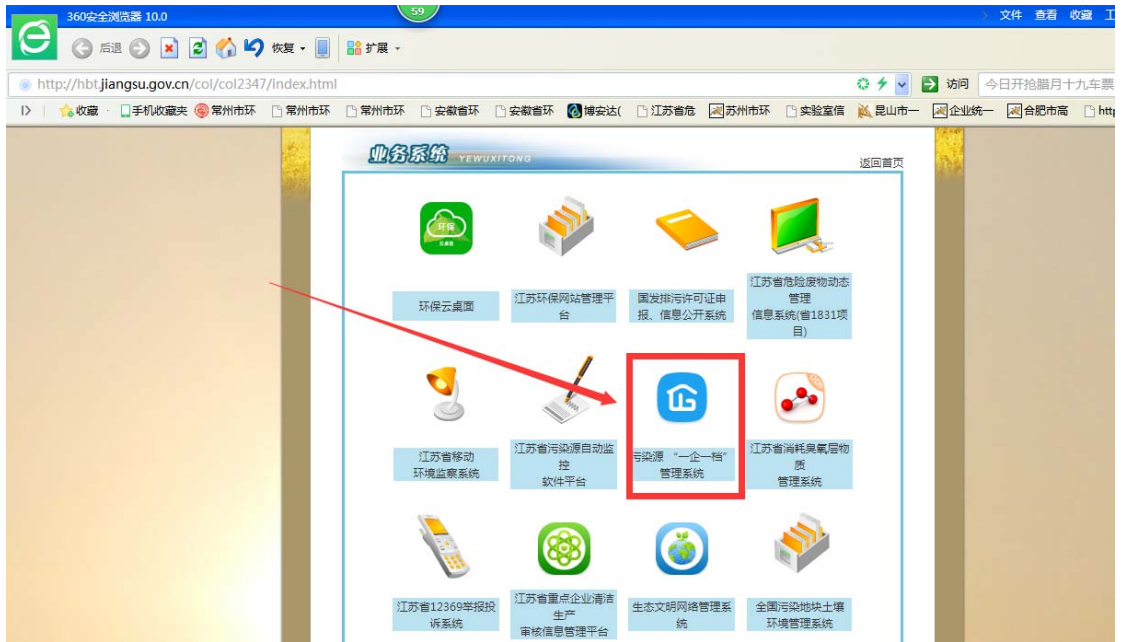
360安全浏览器 10.0
59
文件 查看 收藏 工
后退 恢复 扩展
http://hbt.jiangsu.gov.cn/col/col2347/index.html
访问 今日开抢腊月十九车票
收藏 手机收藏夹 常州市环 常州市环 常州市环 安徽省环 安徽省环 博安达( 江苏省危 苏州市环 实验室信 昆山市一 企业统一 合肥市高 http

业务系统 YEWUXITONG
返回首页

环保
环保云桌面
江苏环保网站管理平台
国发排污许可证申报、信息公开系统
江苏省危险废物动态管理信息系统(省1831项目)
江苏省移动环境监察系统
江苏省污染源自动监控软件平台
污染源“一企一档”管理系统
江苏省消耗臭氧层物质管理系统
江苏省12369举报投诉系统
江苏省重点企业清洁生产审核信息管理平台
生态文明网络管理系统
全国污染地块土壤环境管理系统